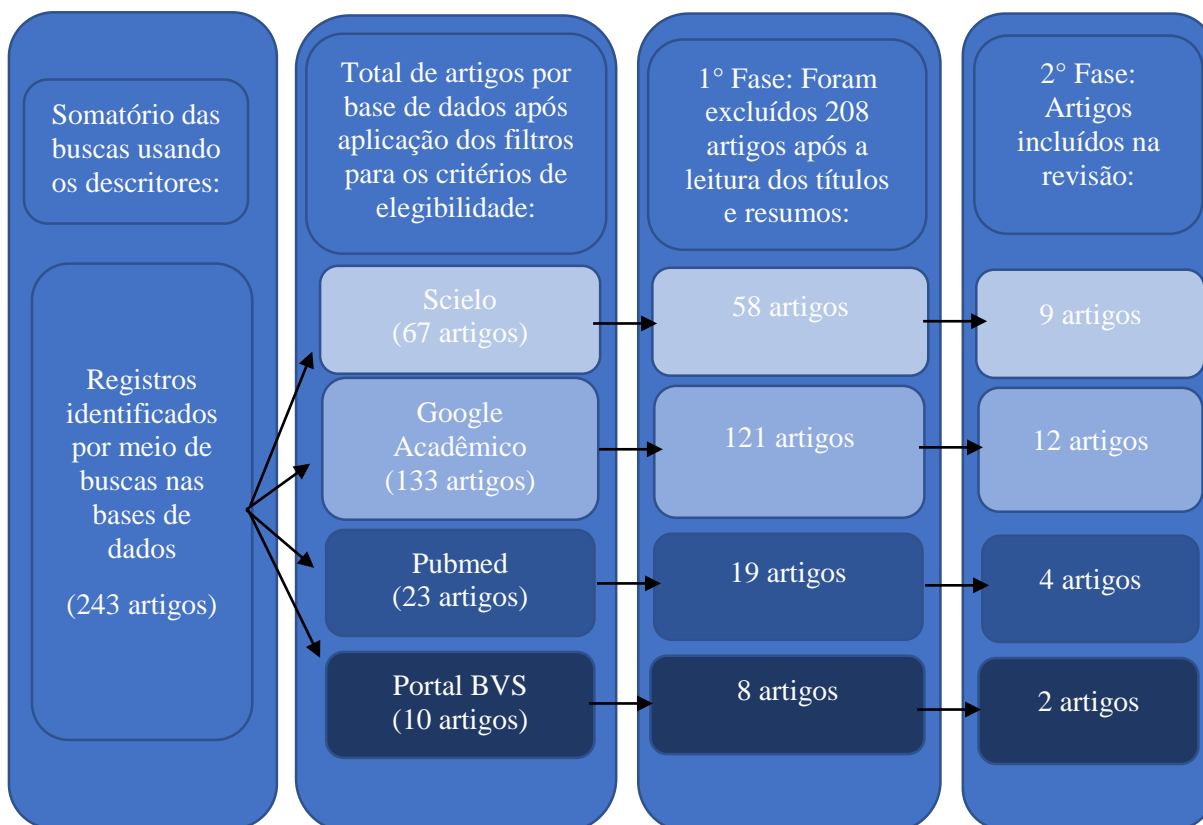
Somatório das buscas usando os descritores:

Registros identificados por meio de buscas nas bases de dados

(243 artigos)

Total de artigos por base de dados após aplicação dos filtros para os critérios de elegibilidade:

Scielo
(67 artigos)

Google Acadêmico
(133 artigos)

Pubmed
(23 artigos)

Portal BVS
(10 artigos)

1° Fase: Foram excluídos 208 artigos após a leitura dos títulos e resumos:

58 artigos

121 artigos

19 artigos

8 artigos

2° Fase: Artigos incluídos na revisão:

9 artigos

12 artigos

4 artigos

2 artigos